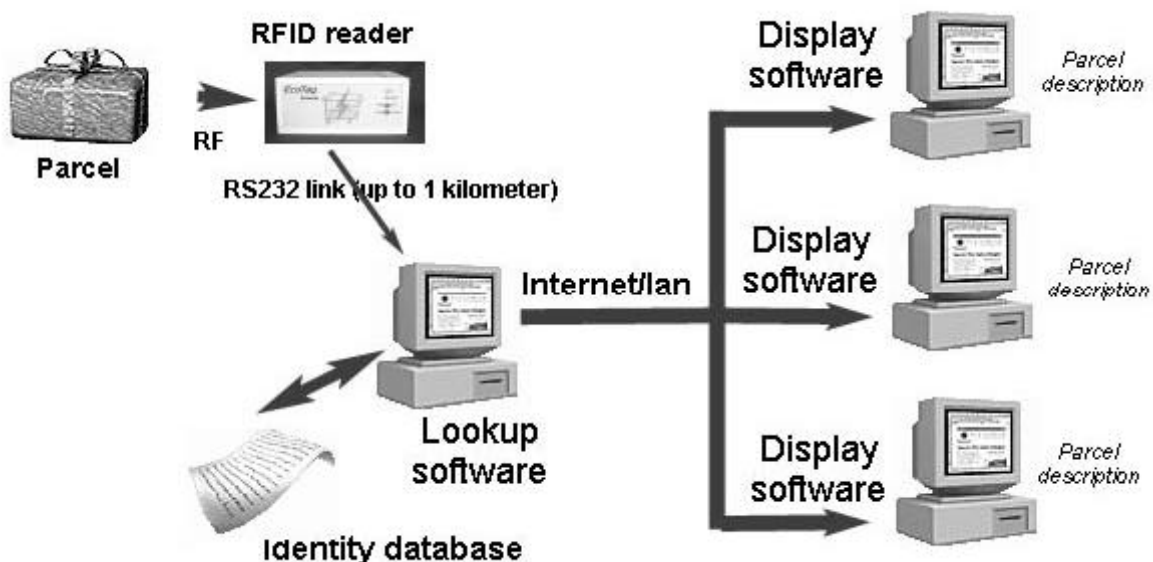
RFID reader

Parcel

RF

RS232 link (up to 1 kilometer)

Display software

Parcel description

Display software

Parcel description

Internet/lan

Lookup software

Display software

Parcel description

Identity database